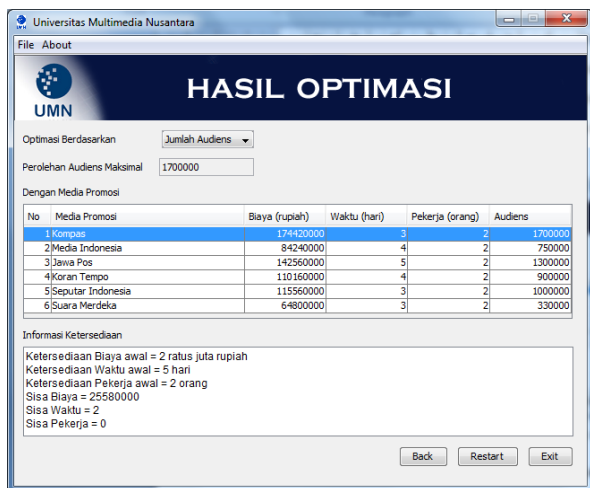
Universitas Multimedia Nusantara

File About

UMN

HASIL OPTIMASI

Optimasi Berdasarkan Jumlah Audiens

Perolehan Audiens Maksimal 1700000

Dengan Media Promosi

| No | Media Promosi | Biaya (rupiah) | Waktu (hari) | Pekerja (orang) | Audiens |
|---|---|---|---|---|---|
| 1 | Kompas | 174420000 | 3 | 2 | 1700000 |
| 2 | Media Indonesia | 84240000 | 4 | 2 | 750000 |
| 3 | Jawa Pos | 142560000 | 5 | 2 | 1300000 |
| 4 | Koran Tempo | 110160000 | 4 | 2 | 900000 |
| 5 | Seputar Indonesia | 115560000 | 3 | 2 | 1000000 |
| 6 | Suara Merdeka | 64800000 | 3 | 2 | 330000 |

Informasi Ketersediaan

Ketersediaan Biaya awal = 2 ratus juta rupiah
Ketersediaan Waktu awal = 5 hari
Ketersediaan Pekerja awal = 2 orang
Sisa Biaya = 25580000
Sisa Waktu = 2
Sisa Pekerja = 0

Back Restart Exit